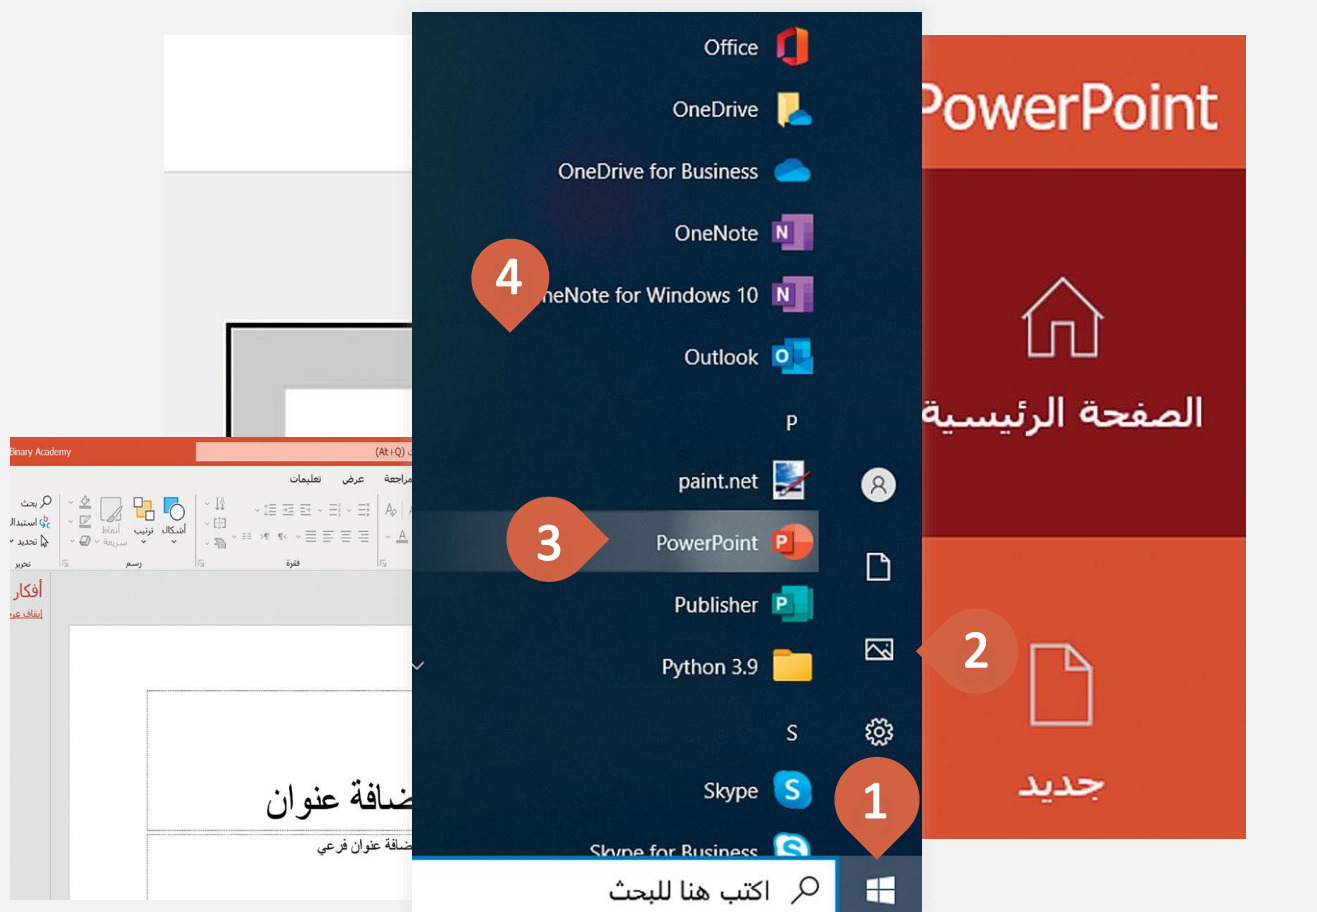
Office
OneDrive
OneDrive for Business
OneNote
4
neNote for Windows 10
Outlook
P
paint.net
3
PowerPoint
Publisher
Python 3.9
S
Skype
Skype for Business
1
اكتب هنا للبحث
2
PowerPoint
الصفحة الرئيسية
جديد
Binary Academy
(Alt+Q)
تعليمات
عرض
مراجعة
بحث
استبدال
تحديد
تحرير
أشكال
ترتيب
أنماط سريعة
رسم
فقرة
أفكار
إيقاف عرض
ضافة عنوان
ضافة عنوان فرعي